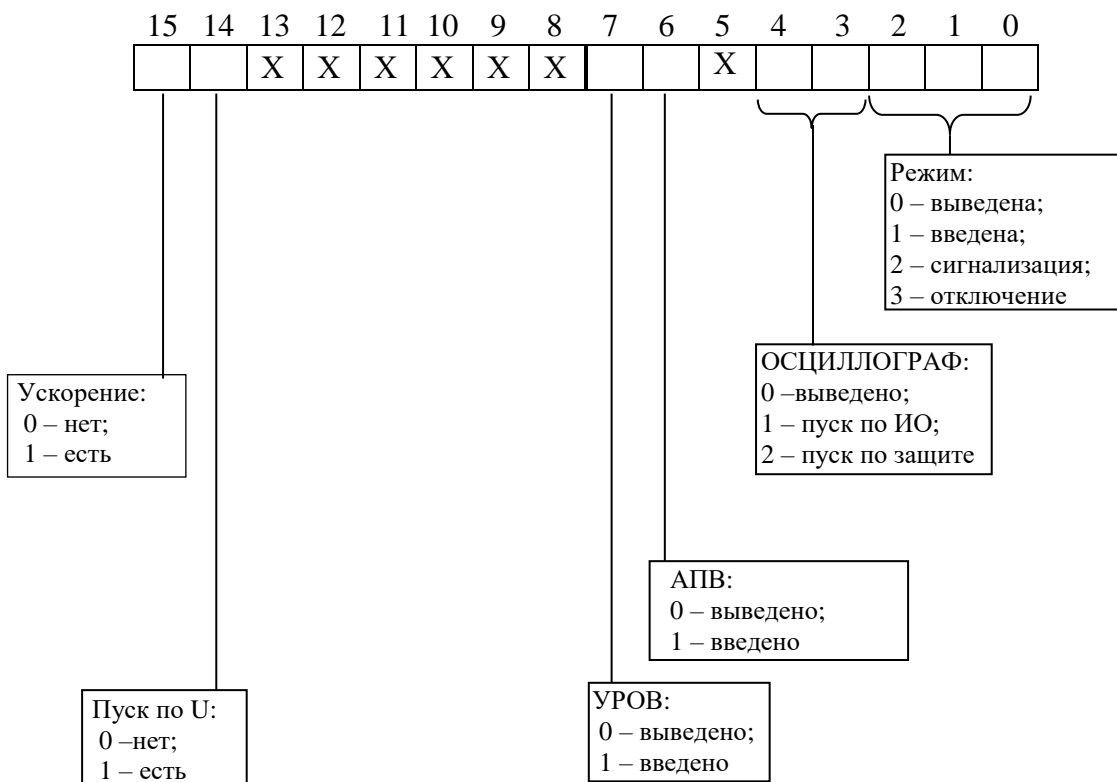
15 14 13 12 11 10 9 8 7 6 5 4 3 2 1 0

| | | X | X | X | X | X | X | | | X | | | | | |
|---|---|---|---|---|---|---|---|---|---|---|---|---|---|---|---|

Режим:
0 – выведена;
1 – введена;
2 – сигнализация;
3 – отключение

ОСЦИЛЛОГРАФ:
0 –выведено;
1 – пуск по ИО;
2 – пуск по защите

Ускорение:
0 – нет;
1 – есть

АПВ:
0 – выведено;
1 – введено

УРОВ:
0 – выведено;
1 – введено

Пуск по U:
0 –нет;
1 – есть